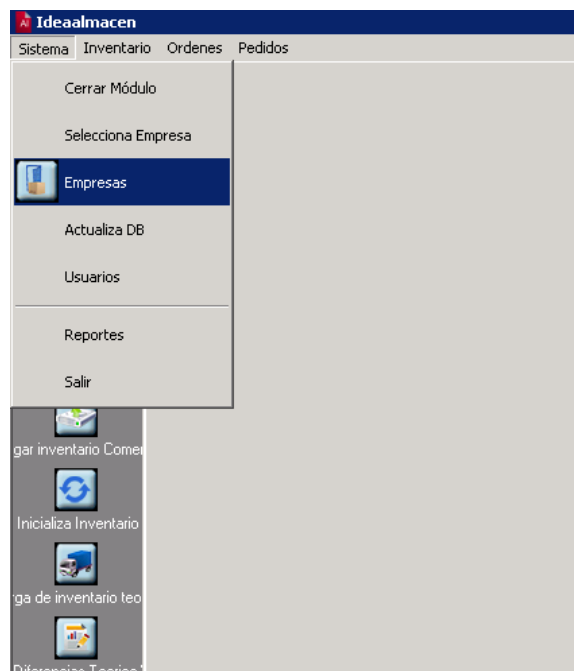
Ideaalmacen

Sistema Inventario Ordenes Pedidos

Cerrar Módulo

Selecciona Empresa

Empresas

Actualiza DB

Usuarios

Reportes

Salir

gar inventario Comer

Inicializa Inventario

rga de inventario teo

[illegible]